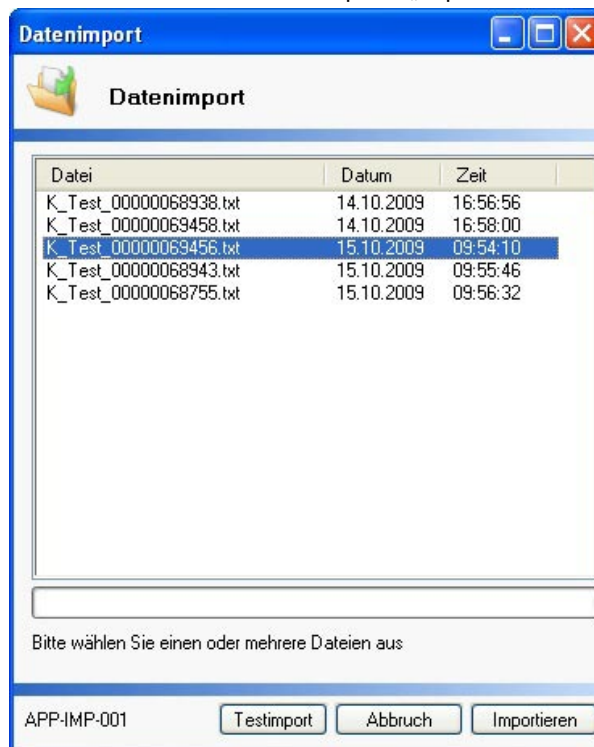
Datenimport

Datenimport

| Datei | Datum | Zeit |
|---|---|---|
| K_Test_00000068938.txt | 14.10.2009 | 16:56:56 |
| K_Test_00000069458.txt | 14.10.2009 | 16:58:00 |
| K_Test_00000069456.txt | 15.10.2009 | 09:54:10 |
| K_Test_00000068943.txt | 15.10.2009 | 09:55:46 |
| K_Test_00000068755.txt | 15.10.2009 | 09:56:32 |

Bitte wählen Sie einen oder mehrere Dateien aus

APP-IMP-001

Testimport

Abbruch

Importieren